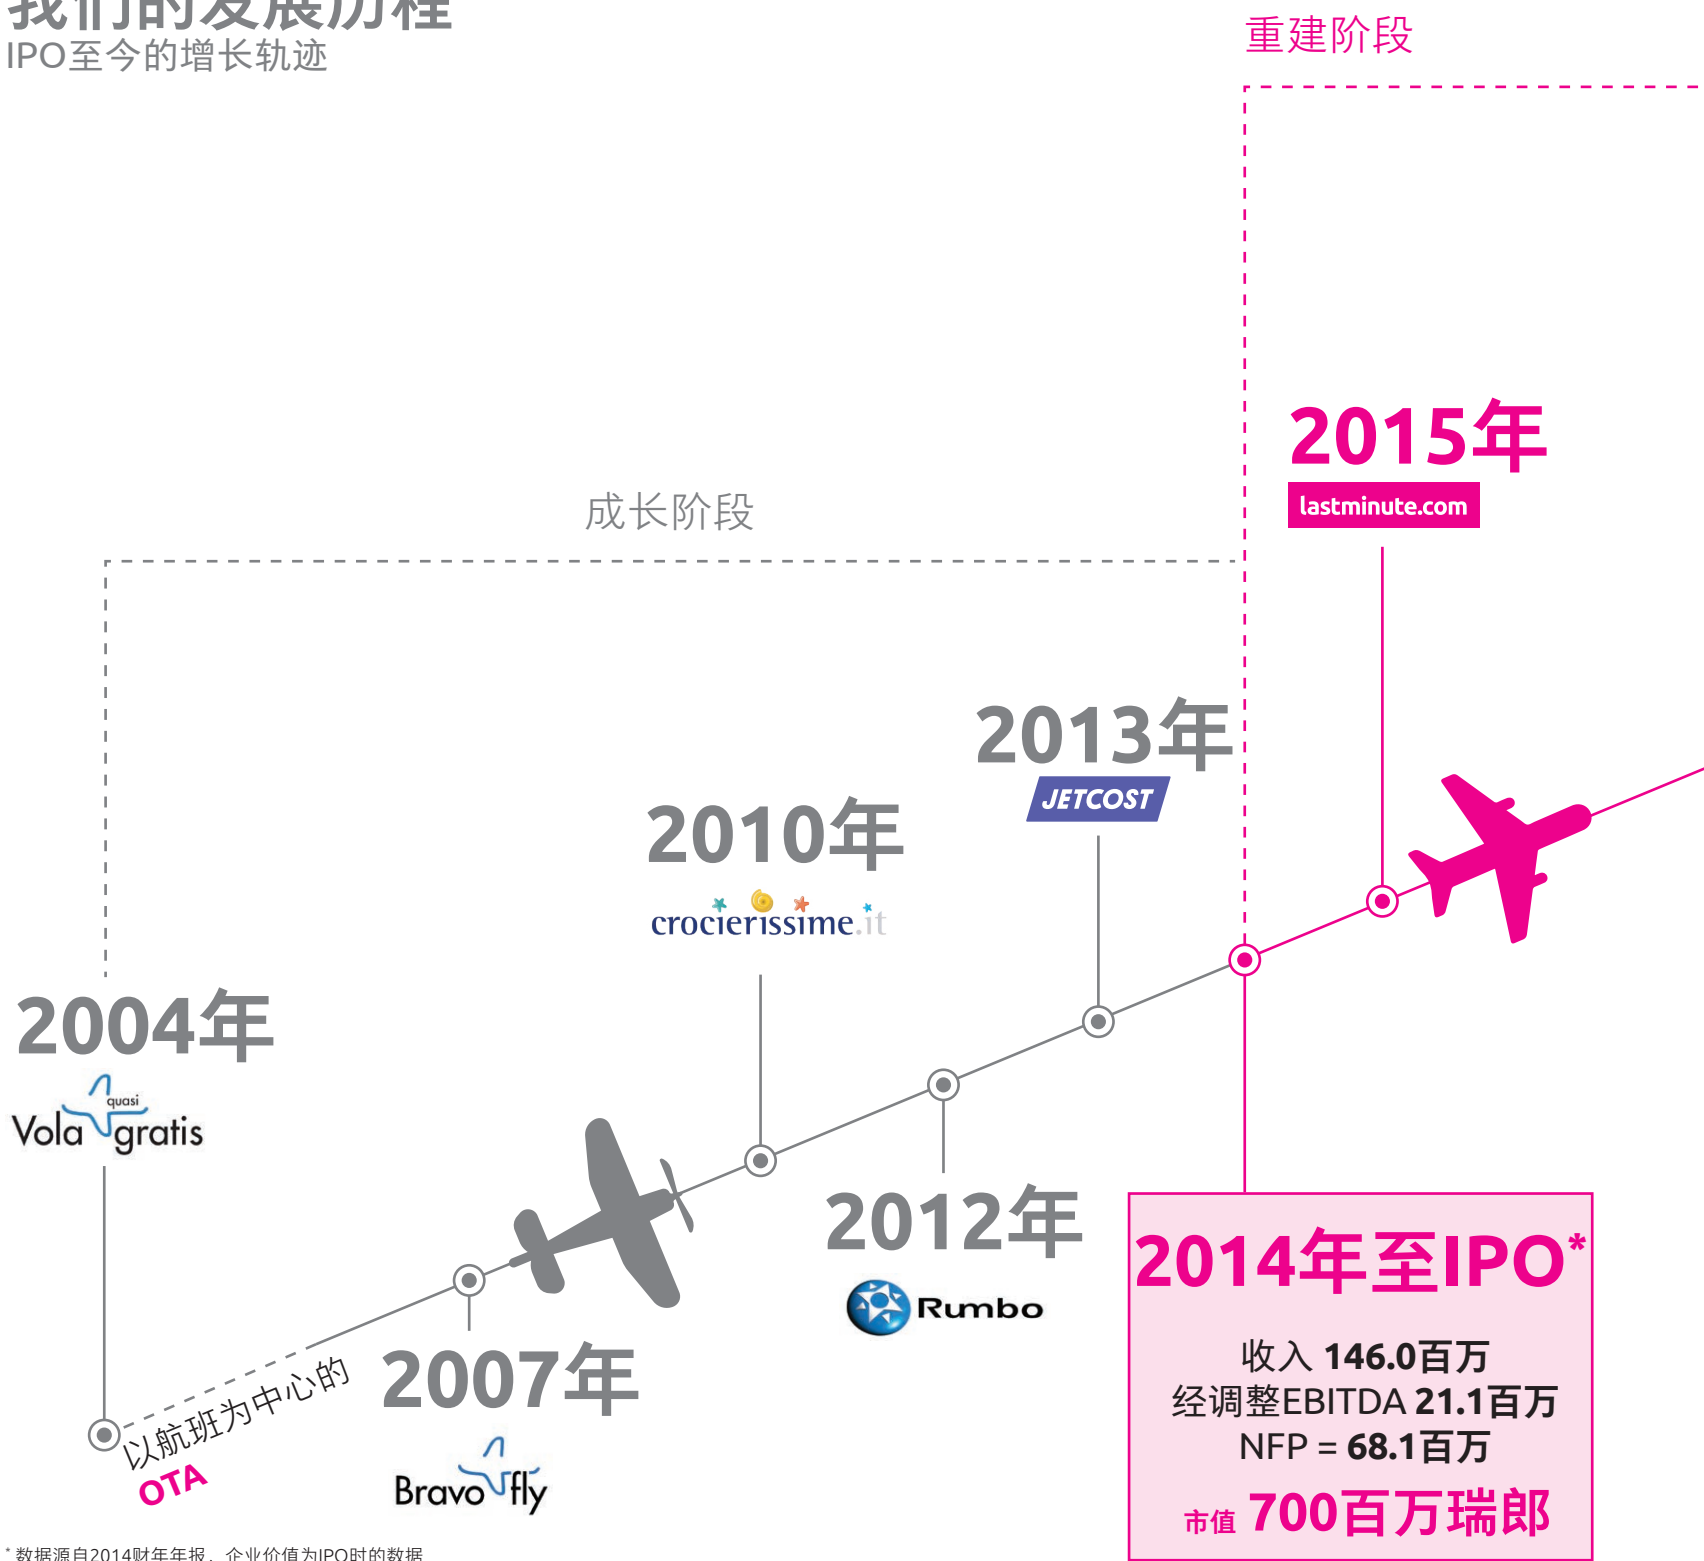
我们的发展历程
IPO至今的增长轨迹

重建阶段

2015年
lastminute.com

成长阶段

2013年
JETCOST

2010年
crocierissime.it

2004年
Vola quasi gratis

2012年
Rumbo

2014年至IPO*

收入 146.0百万
经调整EBITDA 21.1百万
NFP = 68.1百万
市值 700百万瑞郎

以航班为中心的
OTA

2007年
Bravofly

* 数据源自2014财年年报，企业价值为IPO时的数据